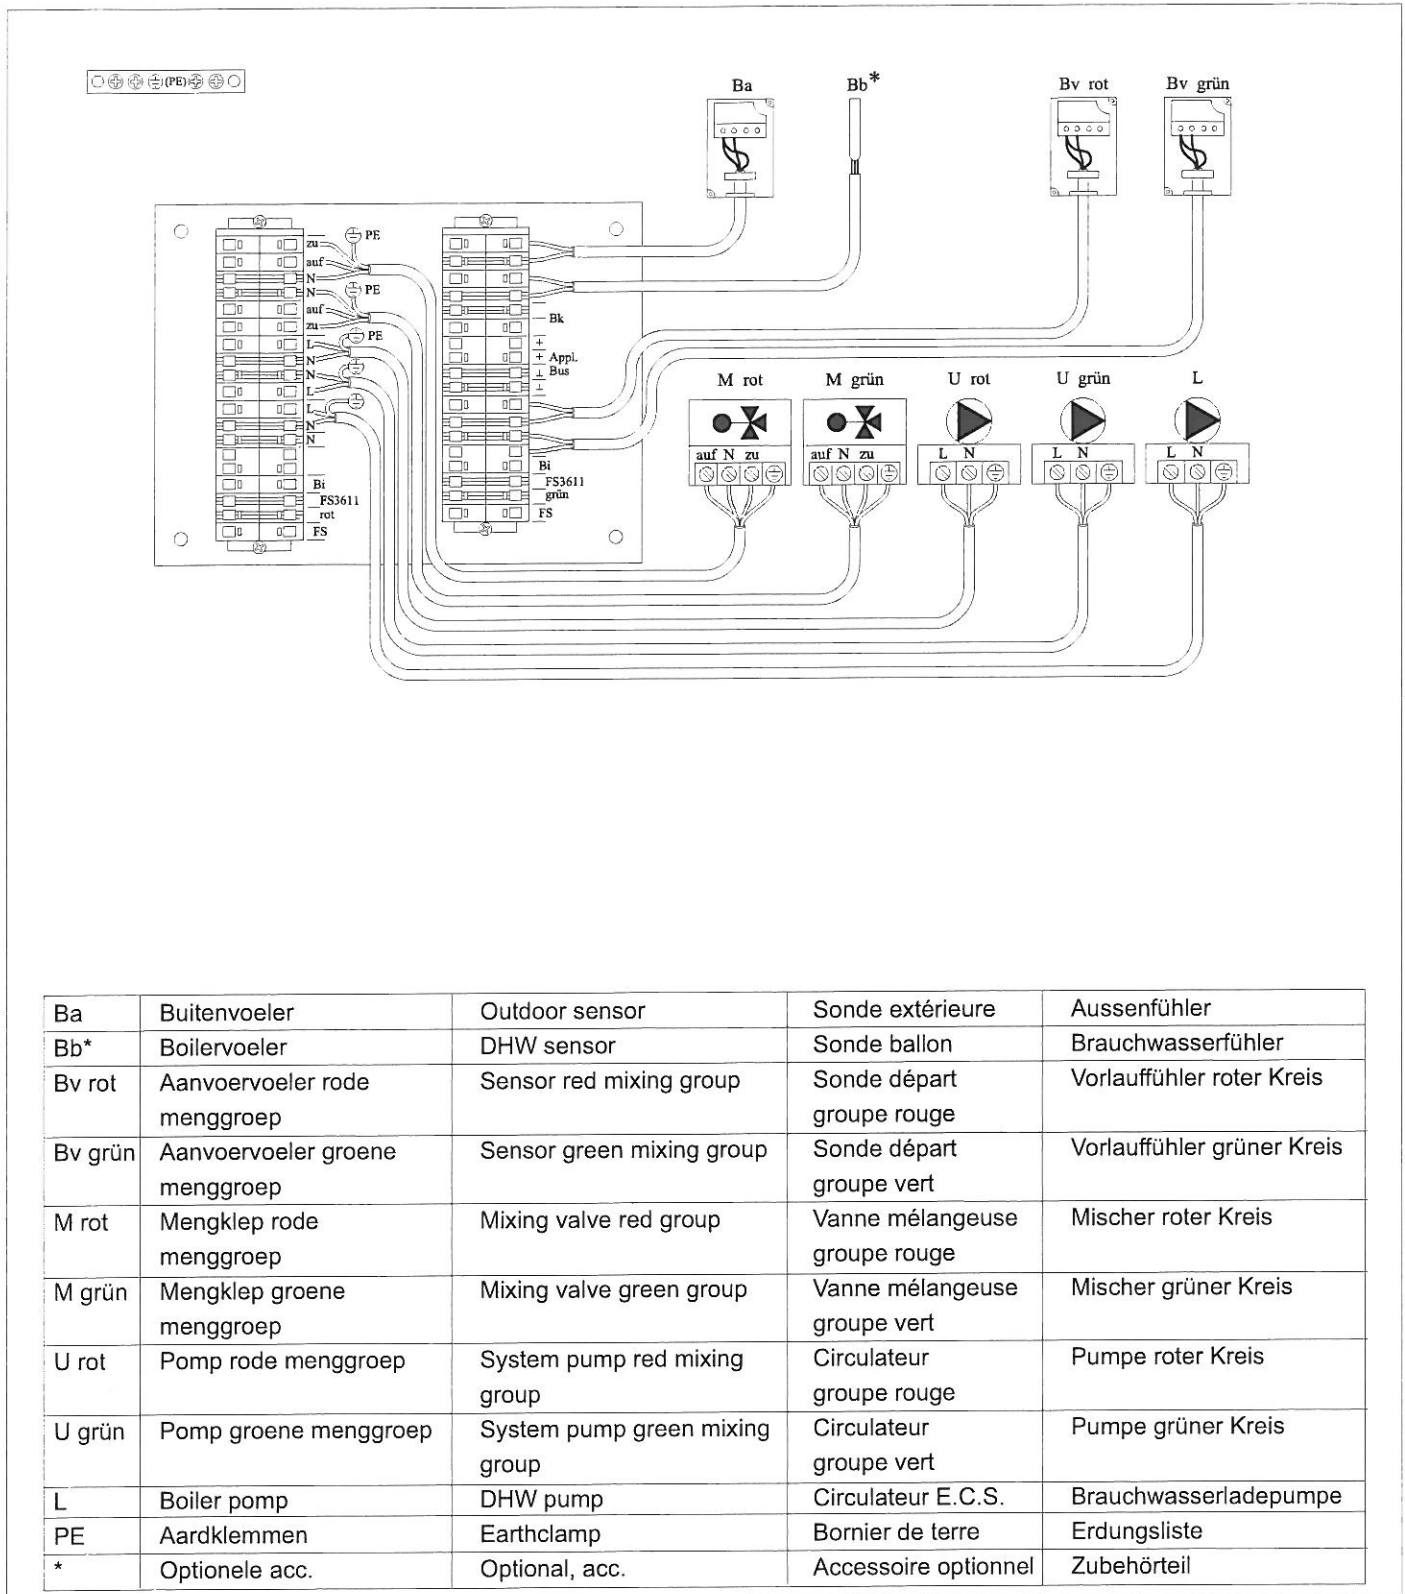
(PE)

Ba

Bb*

Bv rot

Bv grün

PE
zu
auf
N
N
PE
auf
zu
PE
L
N
N
L
L
N
N
Bi
FS3611
rot
FS

Bk
+
+ Appl.
⊥ Bus
⊥
Bi
FS3611
grün
FS

M rot
auf N zu

M grün
auf N zu

U rot
L N

U grün
L N

L
L N

| Ba | Buitenvoeler | Outdoor sensor | Sonde extérieure | Aussenfühler |
|---|---|---|---|---|
| Bb* | Boilervoeler | DHW sensor | Sonde ballon | Brauchwasserfühler |
| Bv rot | Aanvoervoeler rode menggroep | Sensor red mixing group | Sonde départ groupe rouge | Vorlauffühler roter Kreis |
| Bv grün | Aanvoervoeler groene menggroep | Sensor green mixing group | Sonde départ groupe vert | Vorlauffühler grüner Kreis |
| M rot | Mengklep rode menggroep | Mixing valve red group | Vanne mélangeuse groupe rouge | Mischer roter Kreis |
| M grün | Mengklep groene menggroep | Mixing valve green group | Vanne mélangeuse groupe vert | Mischer grüner Kreis |
| U rot | Pomp rode menggroep | System pump red mixing group | Circulateur groupe rouge | Pumpe roter Kreis |
| U grün | Pomp groene menggroep | System pump green mixing group | Circulateur groupe vert | Pumpe grüner Kreis |
| L | Boiler pomp | DHW pump | Circulateur E.C.S. | Brauchwasserladepumpe |
| PE | Aardklemmen | Earthclamp | Bornier de terre | Erdungsliste |
| * | Optionele acc. | Optional, acc. | Accessoire optionnel | Zubehörteil |